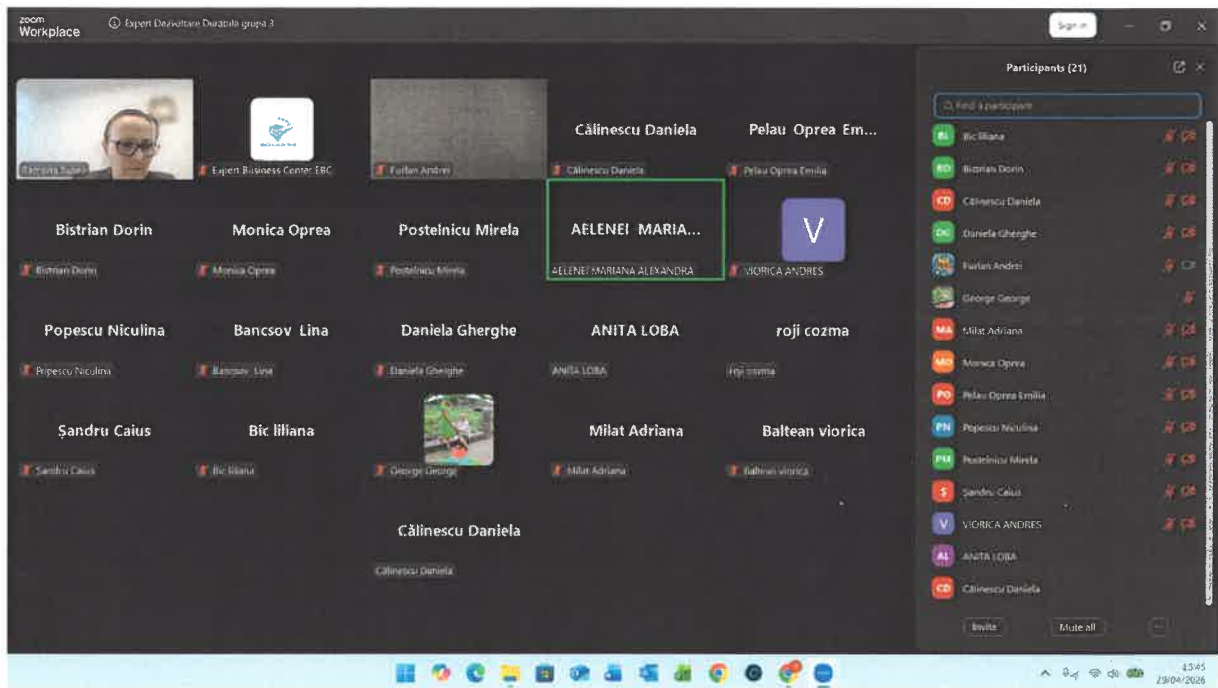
zoom Workplace

Expert Dezvoltare Durabila grupa 3

Sign in

Participants (21)

Find a participant

Ecaterina Tudor

Expert Business Center EBC

Furlan Andrei

Călinescu Daniela

Călinescu Daniela

Pelau Oprea Em...

Pelau Oprea Emilia

Bistrian Dorin

Bistrian Dorin

Monica Oprea

Monica Oprea

Postelnicu Mirela

Postelnicu Mirela

AELENEI MARIA...

AELENEI MARIANA ALEXANDRA

V

VIORICA ANDRES

Popescu Niculina

Popescu Niculina

Bancsov Lina

Bancsov Lina

Daniela Gherghe

Daniela Gherghe

ANITA LOBA

ANITA LOBA

roji cozma

roji cozma

Şandru Caius

Sandru Caius

Bic liliana

Bic liliana

George George

Milat Adriana

Milat Adriana

Baltean viorica

Baltean viorica

Călinescu Daniela

Călinescu Daniela

BL Bic liliana

BD Bistrian Dorin

CD Călinescu Daniela

DG Daniela Gherghe

Furlan Andrei

George George

MA Milat Adriana

MO Monica Oprea

PO Pelau Oprea Emilia

PN Popescu Niculina

PM Postelnicu Mirela

S Şandru Caius

V VIORICA ANDRES

AL ANITA LOBA

CD Călinescu Daniela

Invite

Mute all

...

13:45
29/04/2026